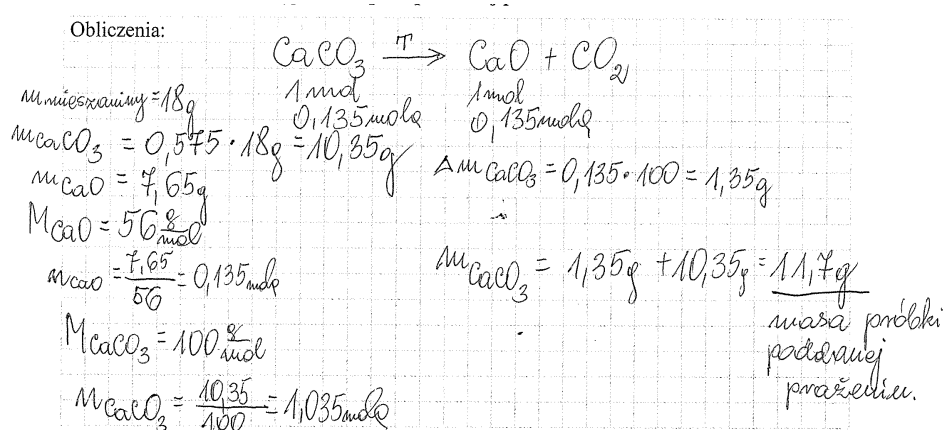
Obliczenia:

$CaCO_3 \xrightarrow{T} CaO + CO_2$
1 mol   1 mol
0,135 mola   0,135 mola

$m_{mieszaniny} = 18g$
$m_{CaCO_3} = 0,575 \cdot 18g = 10,35g$
$m_{CaO} = 7,65g$
$M_{CaO} = 56\frac{g}{mol}$
$n_{CaO} = \frac{7,65}{56} = 0,135 mola$
$M_{CaCO_3} = 100\frac{g}{mol}$
$n_{CaCO_3} = \frac{10,35}{100} = 1,035 mola$

$\Delta m_{CaCO_3} = 0,135 \cdot 100 = 1,35g$

$m_{CaCO_3} = 1,35g + 10,35g = 11,7g$
masa próbki poddanej prażeniu.